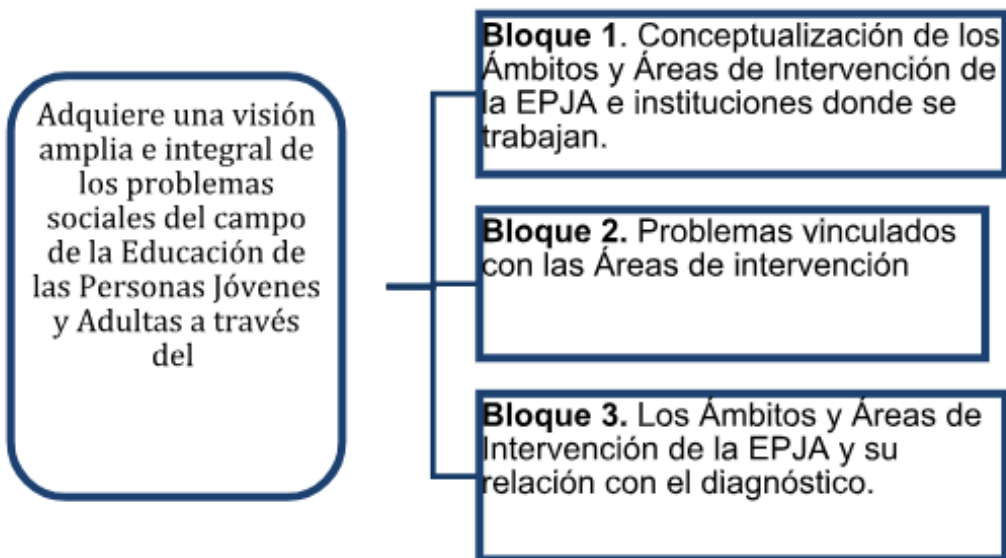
Adquiere una visión amplia e integral de los problemas sociales del campo de la Educación de las Personas Jóvenes y Adultas a través del

**Bloque 1**. Conceptualización de los Ámbitos y Áreas de Intervención de la EPJA e instituciones donde se trabajan.

**Bloque 2.** Problemas vinculados con las Áreas de intervención

**Bloque 3.** Los Ámbitos y Áreas de Intervención de la EPJA y su relación con el diagnóstico.